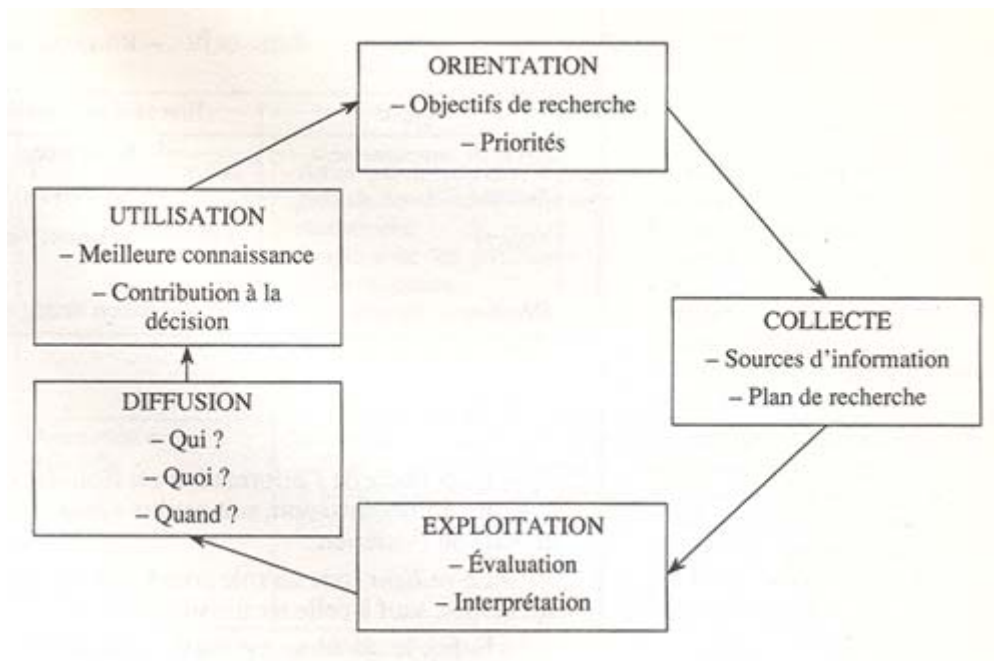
ORIENTATION
– Objectifs de recherche
– Priorités

COLLECTE
– Sources d'information
– Plan de recherche

EXPLOITATION
– Évaluation
– Interprétation

DIFFUSION
– Qui ?
– Quoi ?
– Quand ?

UTILISATION
– Meilleure connaissance
– Contribution à la décision